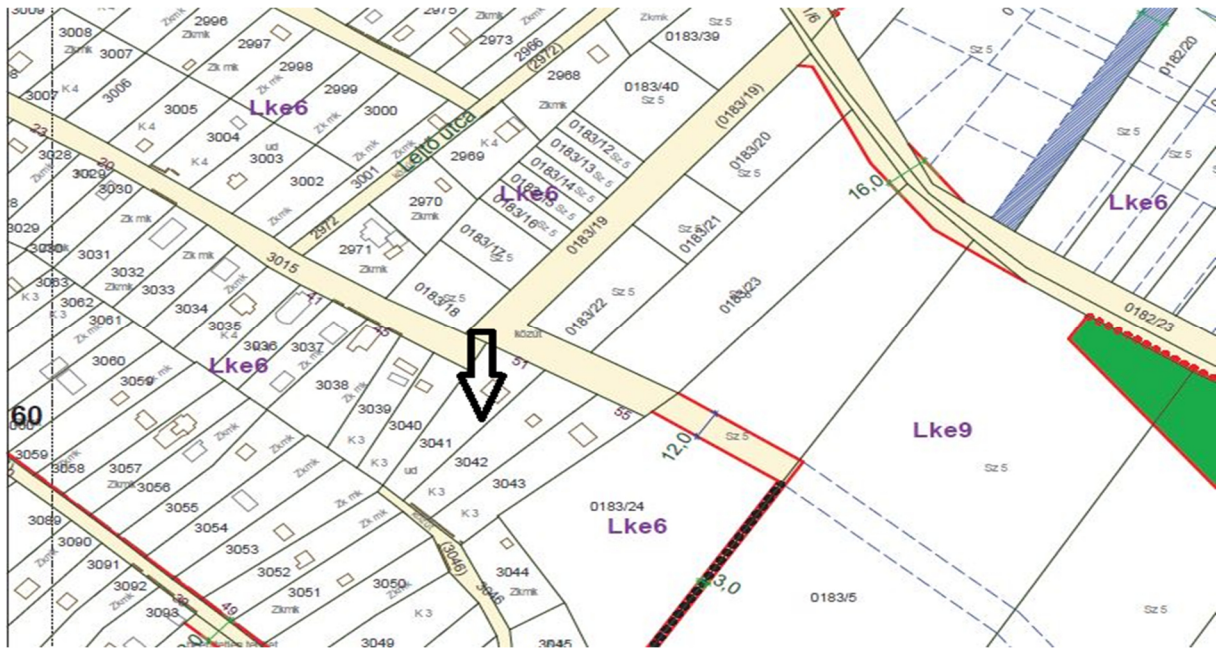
3009
3008
Zkmk
3007
3006
K 4
3007
2996
Zkmk
2997
Zk mk
2998
2975
Zkmk
2973
2966
(2972)
2968
0183/39
0183/40
Sz 5
(0183/19)
0183/20
Sz 5
Sz 5
0182/20
Sz 5
Sz 5
Lke6
Lke6
3005
3004
3003
3002
K 4
K 4
ud
Zkmk
2999
Zk mk
3000
Zk mk
Lejtő utca
3001
2969
K 4
0183/12
0183/13
0183/14
0183/15
0183/16
Sz 5
Sz 5
Sz 5
Sz 5
Sz 5
Lke6
16,0
3028
3029
3030
3029
3030
3031
3032
3033
3034
3035
3036
3037
3038
3039
3040
3041
3042
3043
Zk mk
Zk mk
Zk mk
Zkmk
2972
2970
Zkmk
2971
Zkmk
0183/17
Sz 5
0183/19
Sz 5
0183/21
3015
0183/18
Sz 5
0183/22
Sz 5
0183/23
0182/23
3093
3062
3061
3060
3059
K 3
K 3
Lke6
közút
51
55
60
3059
3058
3057
3056
3055
3054
3053
3052
3051
3050
Zkmk
Zkmk
Zkmk
Zk mk
Zk mk
K 3
K 3
ud
K 3
K 3
12,0
Sz 5
Lke9
Sz 5
0183/24
Lke6
3089
3090
3091
3092
3093
49
(3046)
3046
3044
Zkmk
K 3
3049
3045
3,0
0183/5
Sz 5